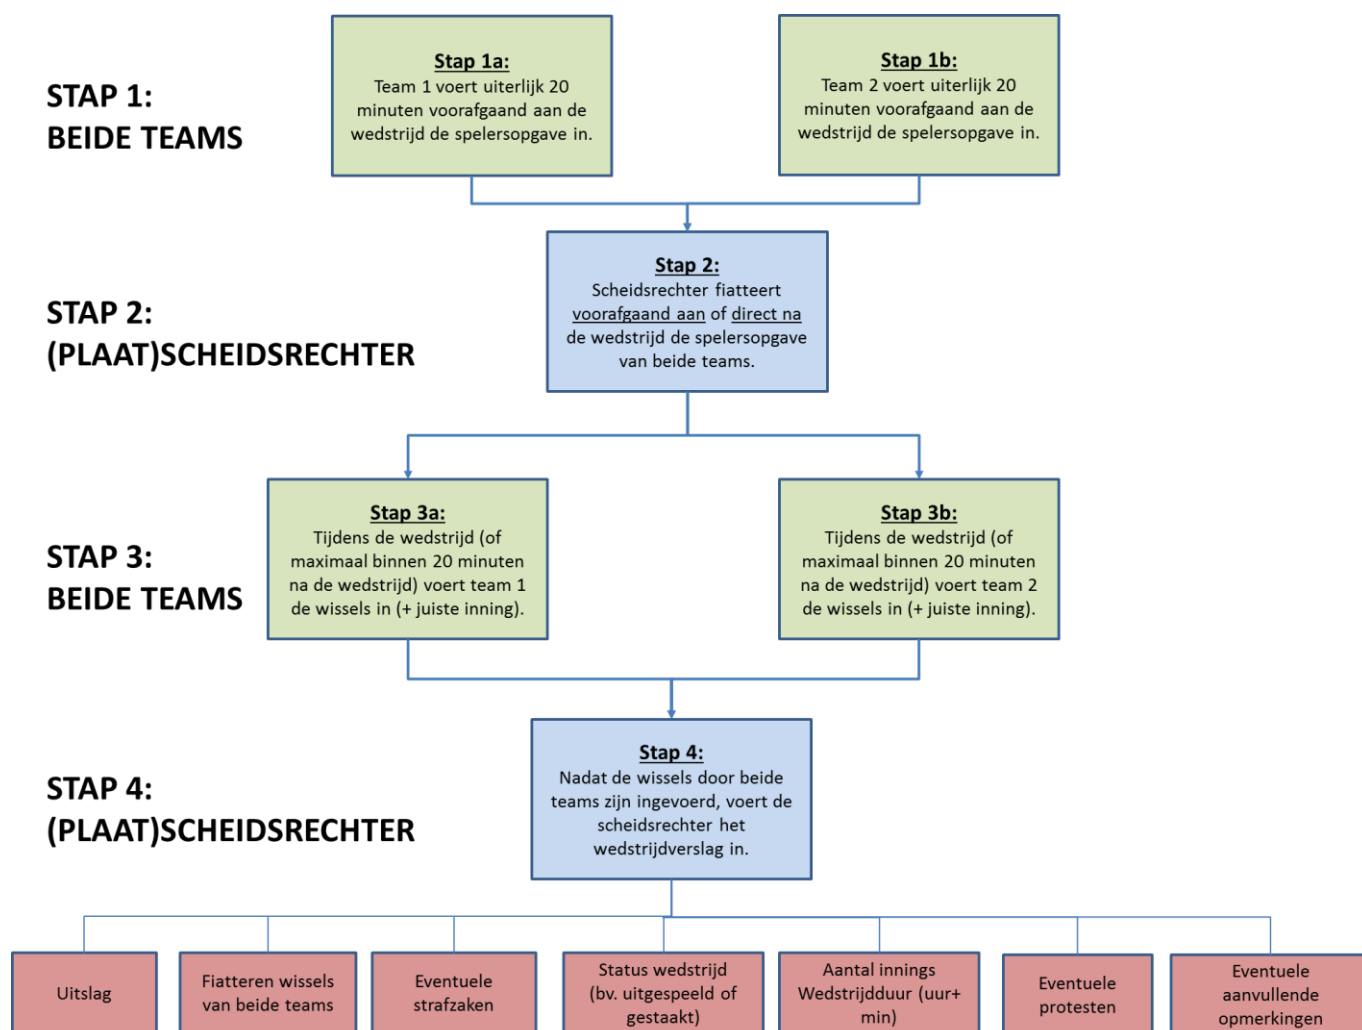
STAP 1:
BEIDE TEAMS

Stap 1a:
Team 1 voert uiterlijk 20 minuten voorafgaand aan de wedstrijd de spelersopgave in.

Stap 1b:
Team 2 voert uiterlijk 20 minuten voorafgaand aan de wedstrijd de spelersopgave in.

STAP 2:
(PLAAT)SCHEIDSRECHTER

Stap 2:
Scheidsrechter fiatteert voorafgaand aan of direct na de wedstrijd de spelersopgave van beide teams.

STAP 3:
BEIDE TEAMS

Stap 3a:
Tijdens de wedstrijd (of maximaal binnen 20 minuten na de wedstrijd) voert team 1 de wissels in (+ juiste inning).

Stap 3b:
Tijdens de wedstrijd (of maximaal binnen 20 minuten na de wedstrijd) voert team 2 de wissels in (+ juiste inning).

STAP 4:
(PLAAT)SCHEIDSRECHTER

Stap 4:
Nadat de wissels door beide teams zijn ingevoerd, voert de scheidsrechter het wedstrijdverslag in.

Uitslag

Fiatteren wissels van beide teams

Eventuele strafzaken

Status wedstrijd (bv. uitgespeeld of gestaakt)

Aantal innings Wedstrijdduur (uur+ min)

Eventuele protesten

Eventuele aanvullende opmerkingen